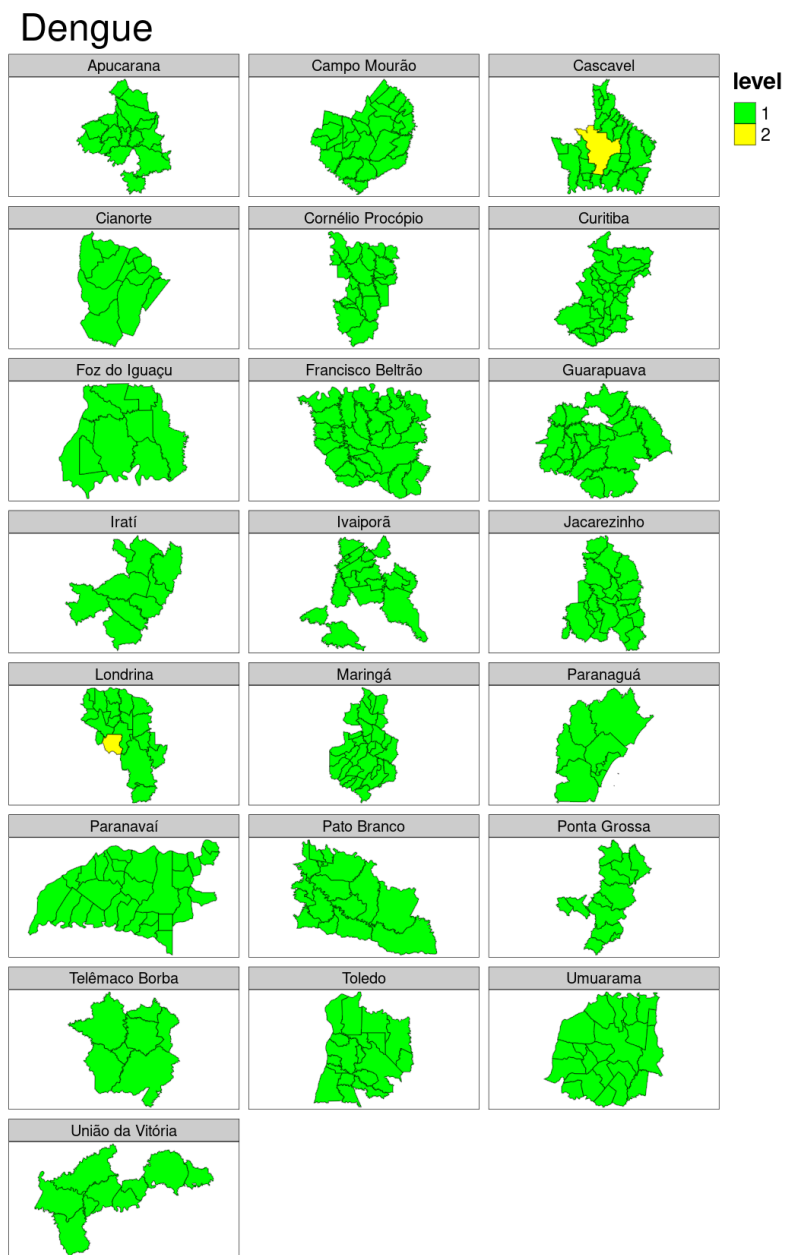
Dengue

Apucarana

Campo Mourão

Cascavel

level
1
2

Cianorte

Cornélio Procópio

Curitiba

Foz do Iguaçu

Francisco Beltrão

Guarapuava

Iratí

Ivaiporã

Jacarezinho

Londrina

Maringá

Paranaguá

Paranavaí

Pato Branco

Ponta Grossa

Telêmaco Borba

Toledo

Umuarama

União da Vitória